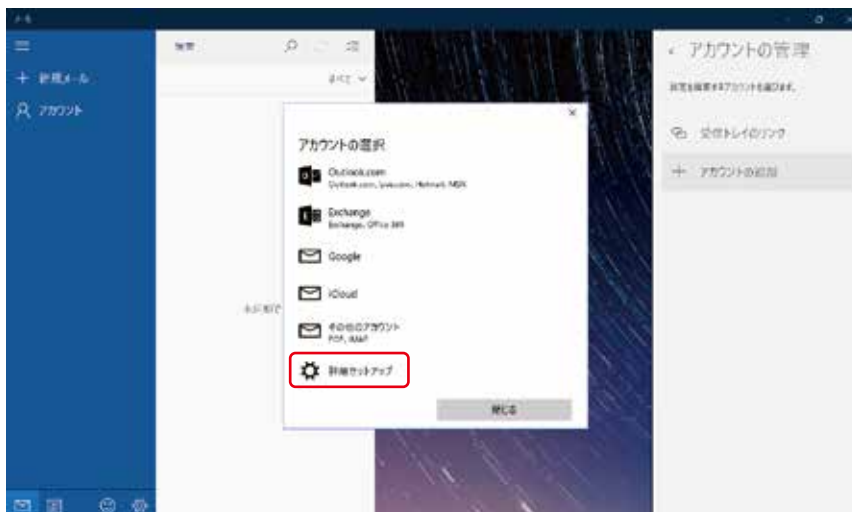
メール

新規メール

アカウント

検索

すべて

アカウントの管理

設定を編集するアカウントを選択します。

受信トレイのリンク

アカウントの追加

アカウントの選択

Outlook.com
Outlook.com, Live.com, Hotmail, MSN

Exchange
Exchange, Office 365

Google

iCloud

その他のアカウント
POP, IMAP

詳細セットアップ

閉じる

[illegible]